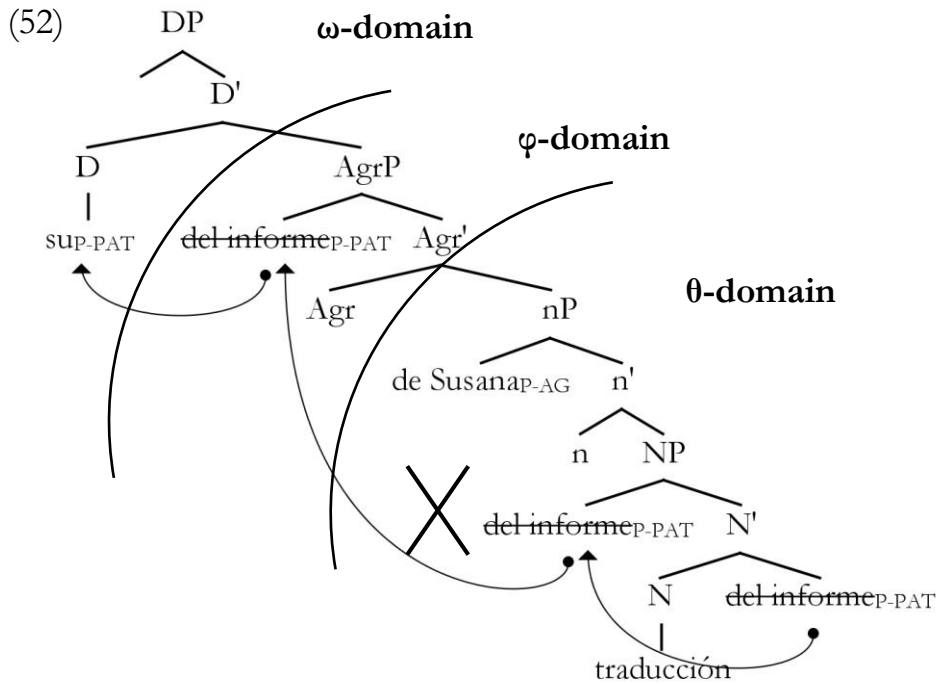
(52) DP

**ω-domain**

D'

**φ-domain**

D AgrP

$su_{P\text{-}PAT}$ ~~del informe~~$_{P\text{-}PAT}$ Agr'

**θ-domain**

Agr nP

de $Susana_{P\text{-}AG}$ n'

n NP

~~del informe~~$_{P\text{-}PAT}$ N'

N ~~del informe~~$_{P\text{-}PAT}$

traducción